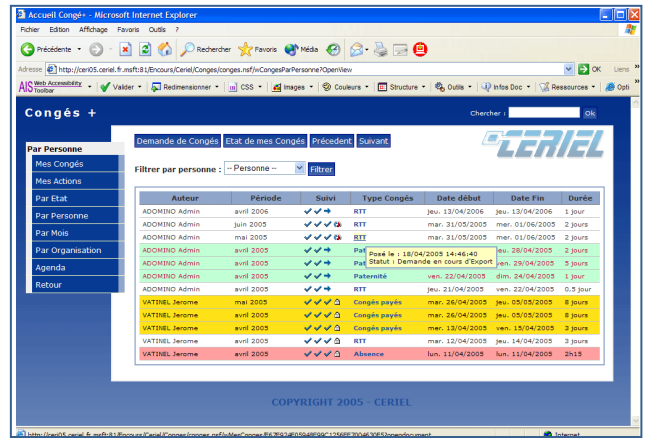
Accueil Congé+ - Microsoft Internet Explorer

Fichier Edition Affichage Favoris Outils ?

Précédente Rechercher Favoris Média

Adresse http://ceri05.ceriel.fr.msft:81/Encours/Ceriel/Conges/conges.nsf/wCongesParPersonne?OpenView OK Liens

AIS Web Accessibility Toolbar Valider Redimensionner CSS Images Couleurs Structure Outils Infos Doc Ressources Opti

Congés +

Chercher : Ok

CERIEL

Par Personne
Mes Congés
Mes Actions
Par Etat
Par Personne
Par Mois
Par Organisation
Agenda
Retour

Demande de Congés | Etat de mes Congés | Précedent | Suivant

Filtrer par personne : -- Personne -- Filtrer

| Auteur | Période | Suivi | Type Congés | Date début | Date Fin | Durée |
|---|---|---|---|---|---|---|
| ADOMINO Admin | avril 2006 | | RTT | jeu. 13/04/2006 | jeu. 13/04/2006 | 1 jour |
| ADOMINO Admin | juin 2005 | | RTT | mar. 31/05/2005 | mer. 01/06/2005 | 2 jours |
| ADOMINO Admin | mai 2005 | | RTT | mar. 31/05/2005 | mer. 01/06/2005 | 2 jours |
| ADOMINO Admin | avril 2005 | | Pate | | jeu. 28/04/2005 | 2 jours |
| ADOMINO Admin | avril 2005 | | Pate | | ven. 29/04/2005 | 5 jours |
| ADOMINO Admin | avril 2005 | | Paternité | ven. 22/04/2005 | dim. 24/04/2005 | 1 jour |
| ADOMINO Admin | avril 2005 | | RTT | jeu. 21/04/2005 | ven. 22/04/2005 | 0,5 jour |
| VATINEL Jerome | mai 2005 | | Congés payés | mar. 26/04/2005 | jeu. 05/05/2005 | 8 jours |
| VATINEL Jerome | avril 2005 | | Congés payés | mar. 26/04/2005 | jeu. 05/05/2005 | 8 jours |
| VATINEL Jerome | avril 2005 | | Congés payés | mer. 13/04/2005 | ven. 15/04/2005 | 3 jours |
| VATINEL Jerome | avril 2005 | | RTT | mar. 12/04/2005 | mar. 12/04/2005 | 1 jour |
| VATINEL Jerome | avril 2005 | | Absence | lun. 11/04/2005 | lun. 11/04/2005 | 2h15 |

Posé le : 18/04/2005 14:46:40
Statut : Demande en cours d'Export

COPYRIGHT 2005 - CERIEL

http://ceri05.ceriel.fr.msft:81/Encours/Ceriel/Conges/conges.nsf/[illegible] Internet